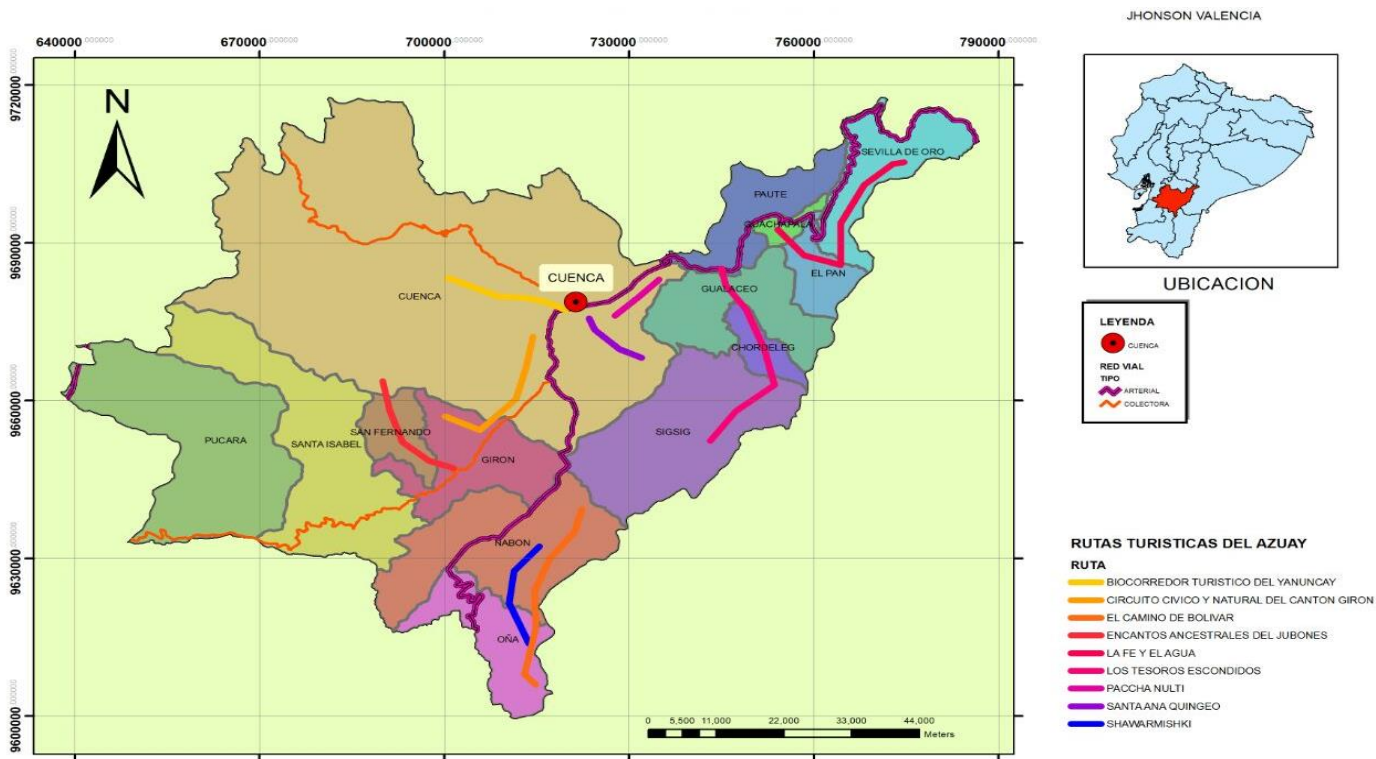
JHONSON VALENCIA

640000 670000 700000 730000 760000 790000

9720000 9690000 9660000 9630000 9600000

N

CUENCA

CUENCA

PAUTE

SEVILLA DE ORO

GUACHAPALA

EL PAN

GUALACEO

CHORDELEG

SIGSIG

PUCARA

SANTA ISABEL

SAN FERNANDO

GIRON

NABON

OÑA

UBICACION

LEYENDA

CUENCA

RED VIAL

TIPO

ARTERIAL

COLECTORA

RUTAS TURISTICAS DEL AZUAY

RUTA

BIOCORREDOR TURISTICO DEL YANUNCAY

CIRCUITO CIVICO Y NATURAL DEL CANTON GIRON

EL CAMINO DE BOLIVAR

ENCANTOS ANCESTRALES DEL JUBONES

LA FE Y EL AGUA

LOS TESOROS ESCONDIDOS

PACCHA NULTI

SANTA ANA QUINGEO

SHAWARMISHKI

0 5,500 11,000 22,000 33,000 44,000 Meters